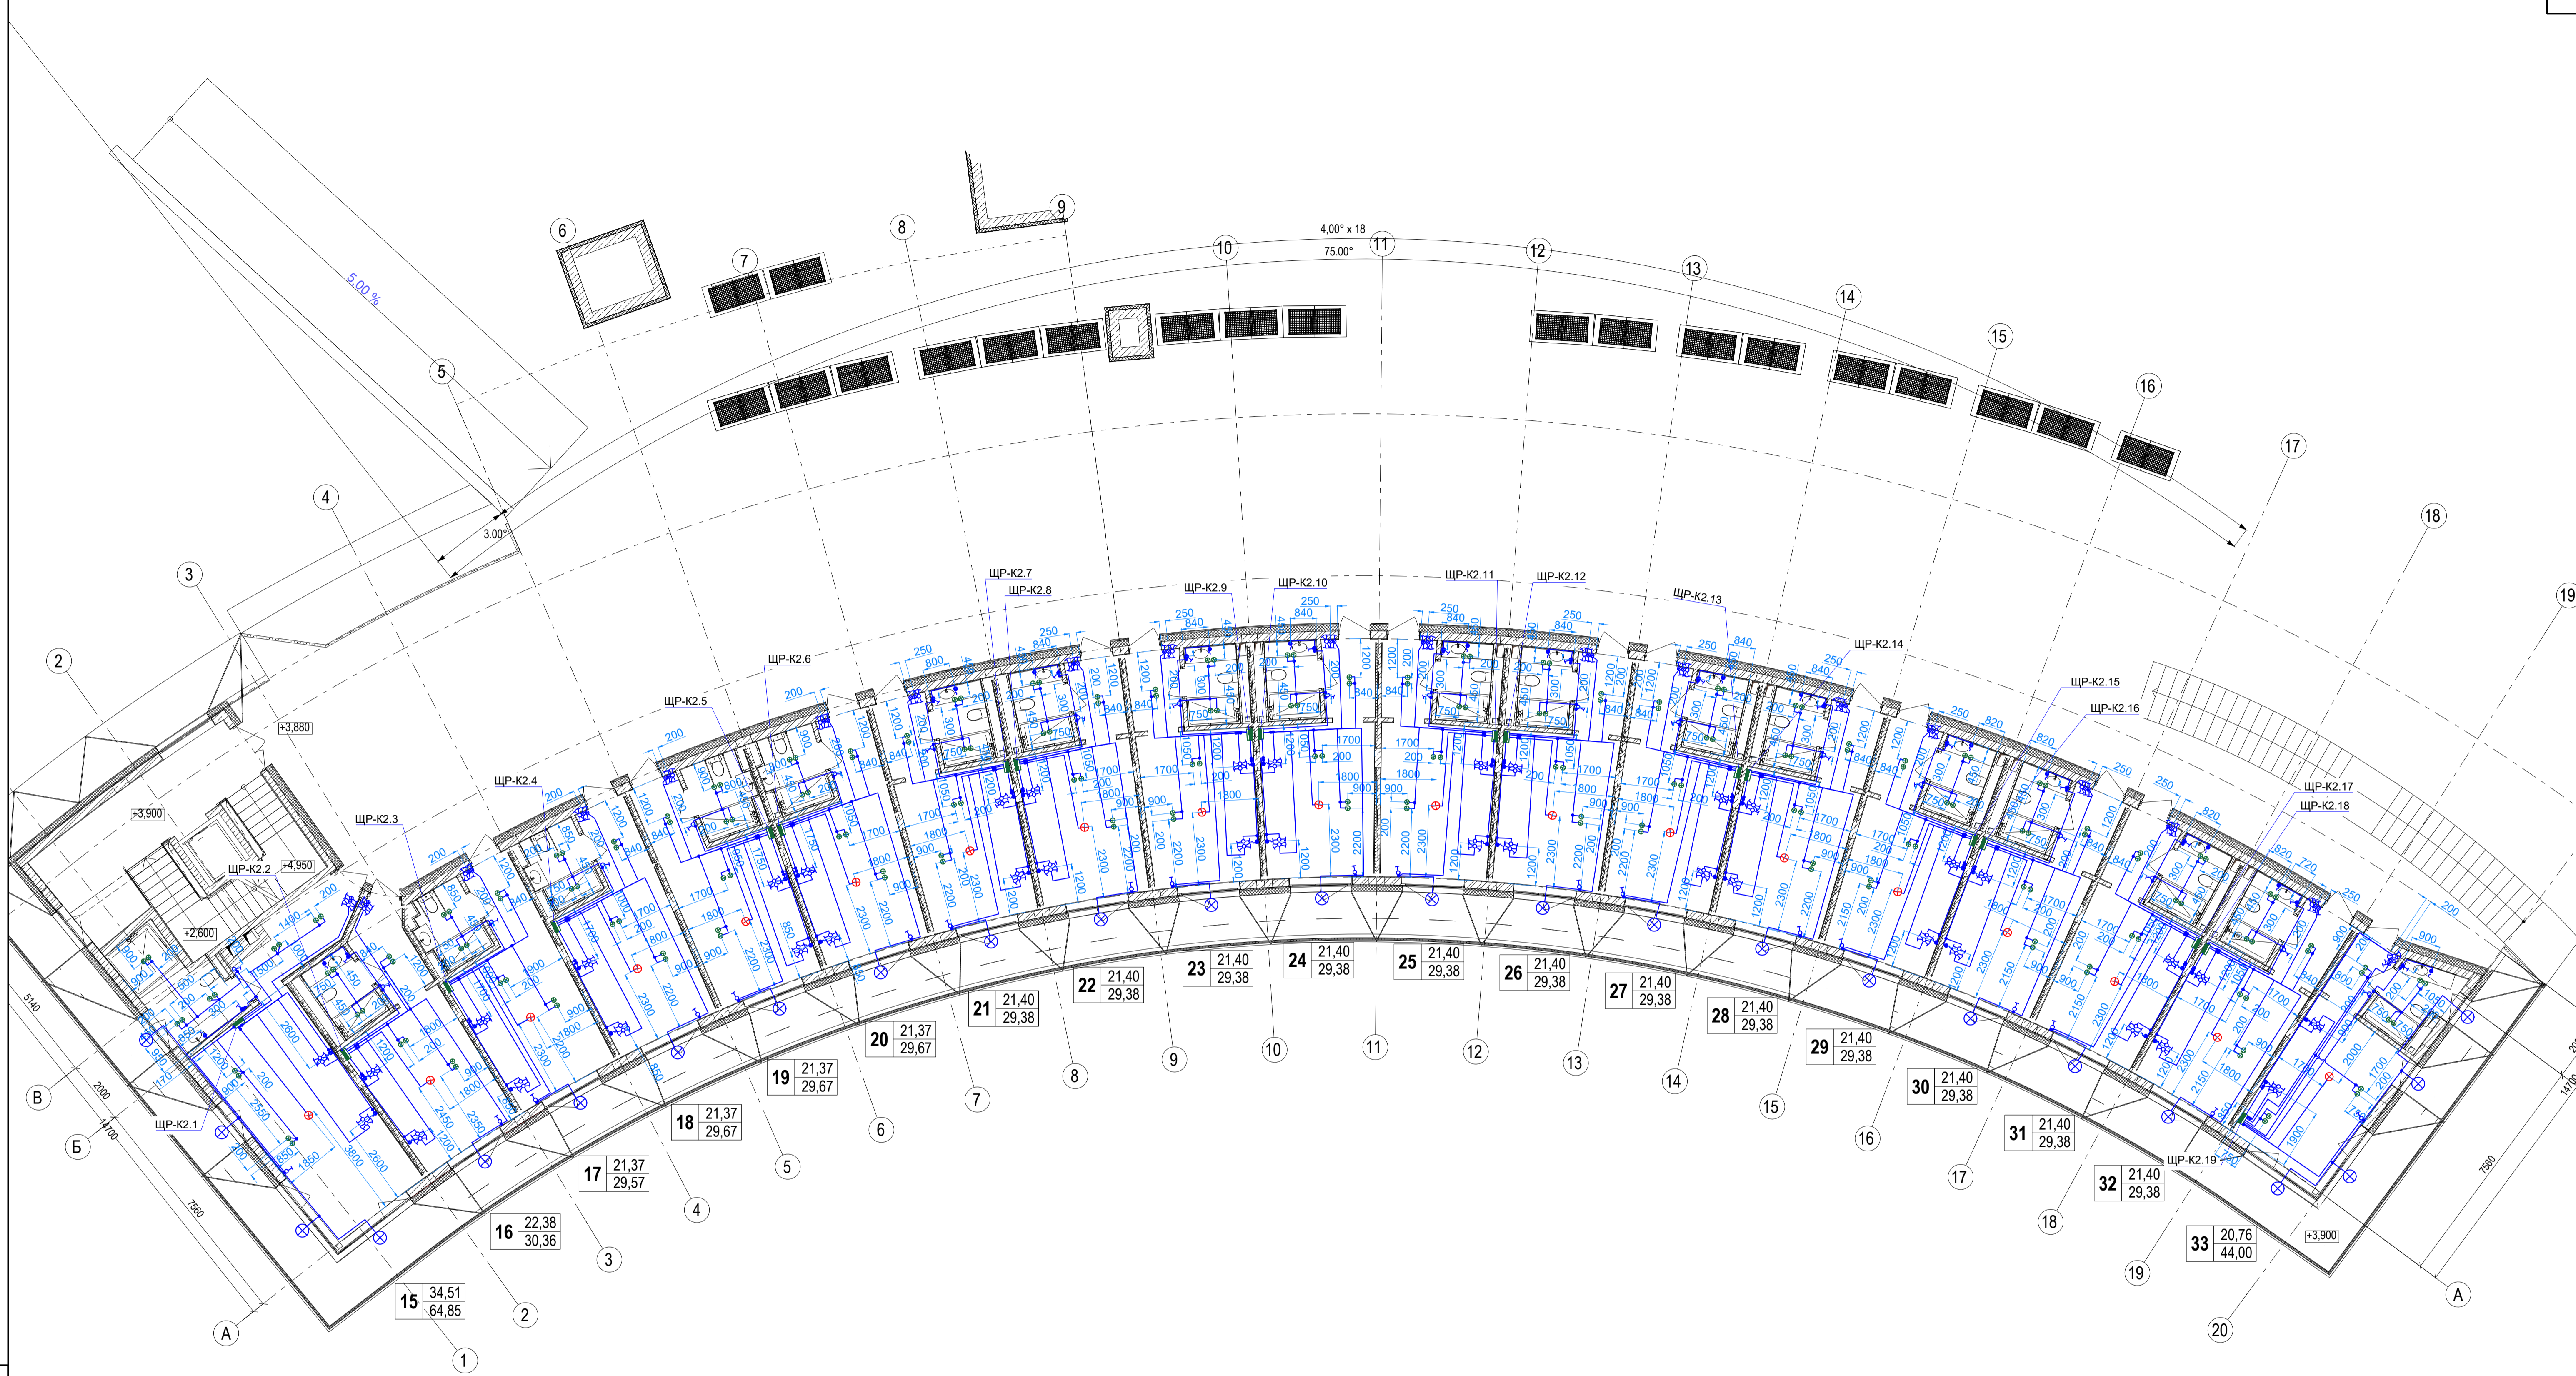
5,00 %

4,00° x 18
75.00°

3.00°

6 7 8 9 10 11 12 13 14 15 16 17 18 19

5 4 3 2

+3,880
+3,900
+4,950
+2,600

ЩР-К2.1
ЩР-К2.2
ЩР-К2.3
ЩР-К2.4
ЩР-К2.5
ЩР-К2.6
ЩР-К2.7
ЩР-К2.8
ЩР-К2.9
ЩР-К2.10
ЩР-К2.11
ЩР-К2.12
ЩР-К2.13
ЩР-К2.14
ЩР-К2.15
ЩР-К2.16
ЩР-К2.17
ЩР-К2.18
ЩР-К2.19

| 15 | 34,51 |
|---|---|
| | 64,85 |

| 16 | 22,38 |
|---|---|
| | 30,36 |

| 17 | 21,37 |
|---|---|
| | 29,57 |

| 18 | 21,37 |
|---|---|
| | 29,67 |

| 19 | 21,37 |
|---|---|
| | 29,67 |

| 20 | 21,37 |
|---|---|
| | 29,67 |

| 21 | 21,40 |
|---|---|
| | 29,38 |

| 22 | 21,40 |
|---|---|
| | 29,38 |

| 23 | 21,40 |
|---|---|
| | 29,38 |

| 24 | 21,40 |
|---|---|
| | 29,38 |

| 25 | 21,40 |
|---|---|
| | 29,38 |

| 26 | 21,40 |
|---|---|
| | 29,38 |

| 27 | 21,40 |
|---|---|
| | 29,38 |

| 28 | 21,40 |
|---|---|
| | 29,38 |

| 29 | 21,40 |
|---|---|
| | 29,38 |

| 30 | 21,40 |
|---|---|
| | 29,38 |

| 31 | 21,40 |
|---|---|
| | 29,38 |

| 32 | 21,40 |
|---|---|
| | 29,38 |

| 33 | 20,76 |
|---|---|
| | 44,00 |

+3,900

В Б А 5140 2000 14700 7560

1 2 3 4 5 6 7 8 9 10 11 12 13 14 15 16 17 18 19 20 А

7560 14700